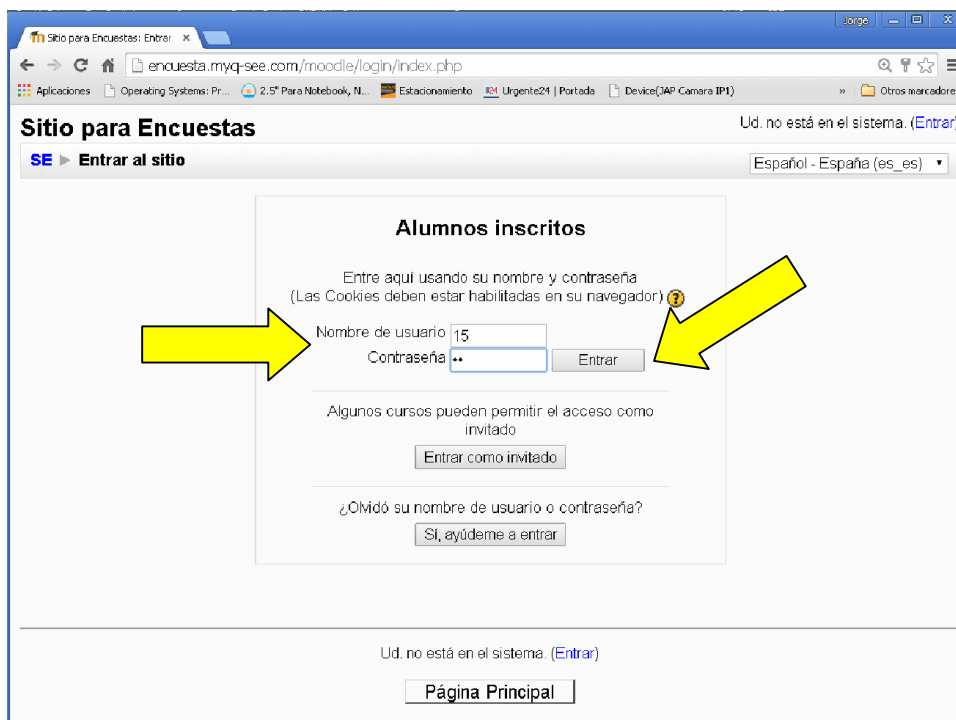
Sitio para Encuestas: Entrar ×

Jorge

encuesta.myq-see.com/moodle/login/index.php

Aplicaciones  Operating Systems: Pr...  2.5" Para Notebook, N...  Estacionamiento  Urgente24 | Portada  Device(JAP Camara IP1)  »  Otros marcadores

Sitio para Encuestas

Ud. no está en el sistema. (Entrar)

SE ► Entrar al sitio

Español - España (es_es)

Alumnos inscritos

Entre aquí usando su nombre y contraseña
(Las Cookies deben estar habilitadas en su navegador)

Nombre de usuario 15

Contraseña ••

Entrar

Algunos cursos pueden permitir el acceso como invitado

Entrar como invitado

¿Olvidó su nombre de usuario o contraseña?

Sí, ayúdeme a entrar

Ud. no está en el sistema. (Entrar)

Página Principal